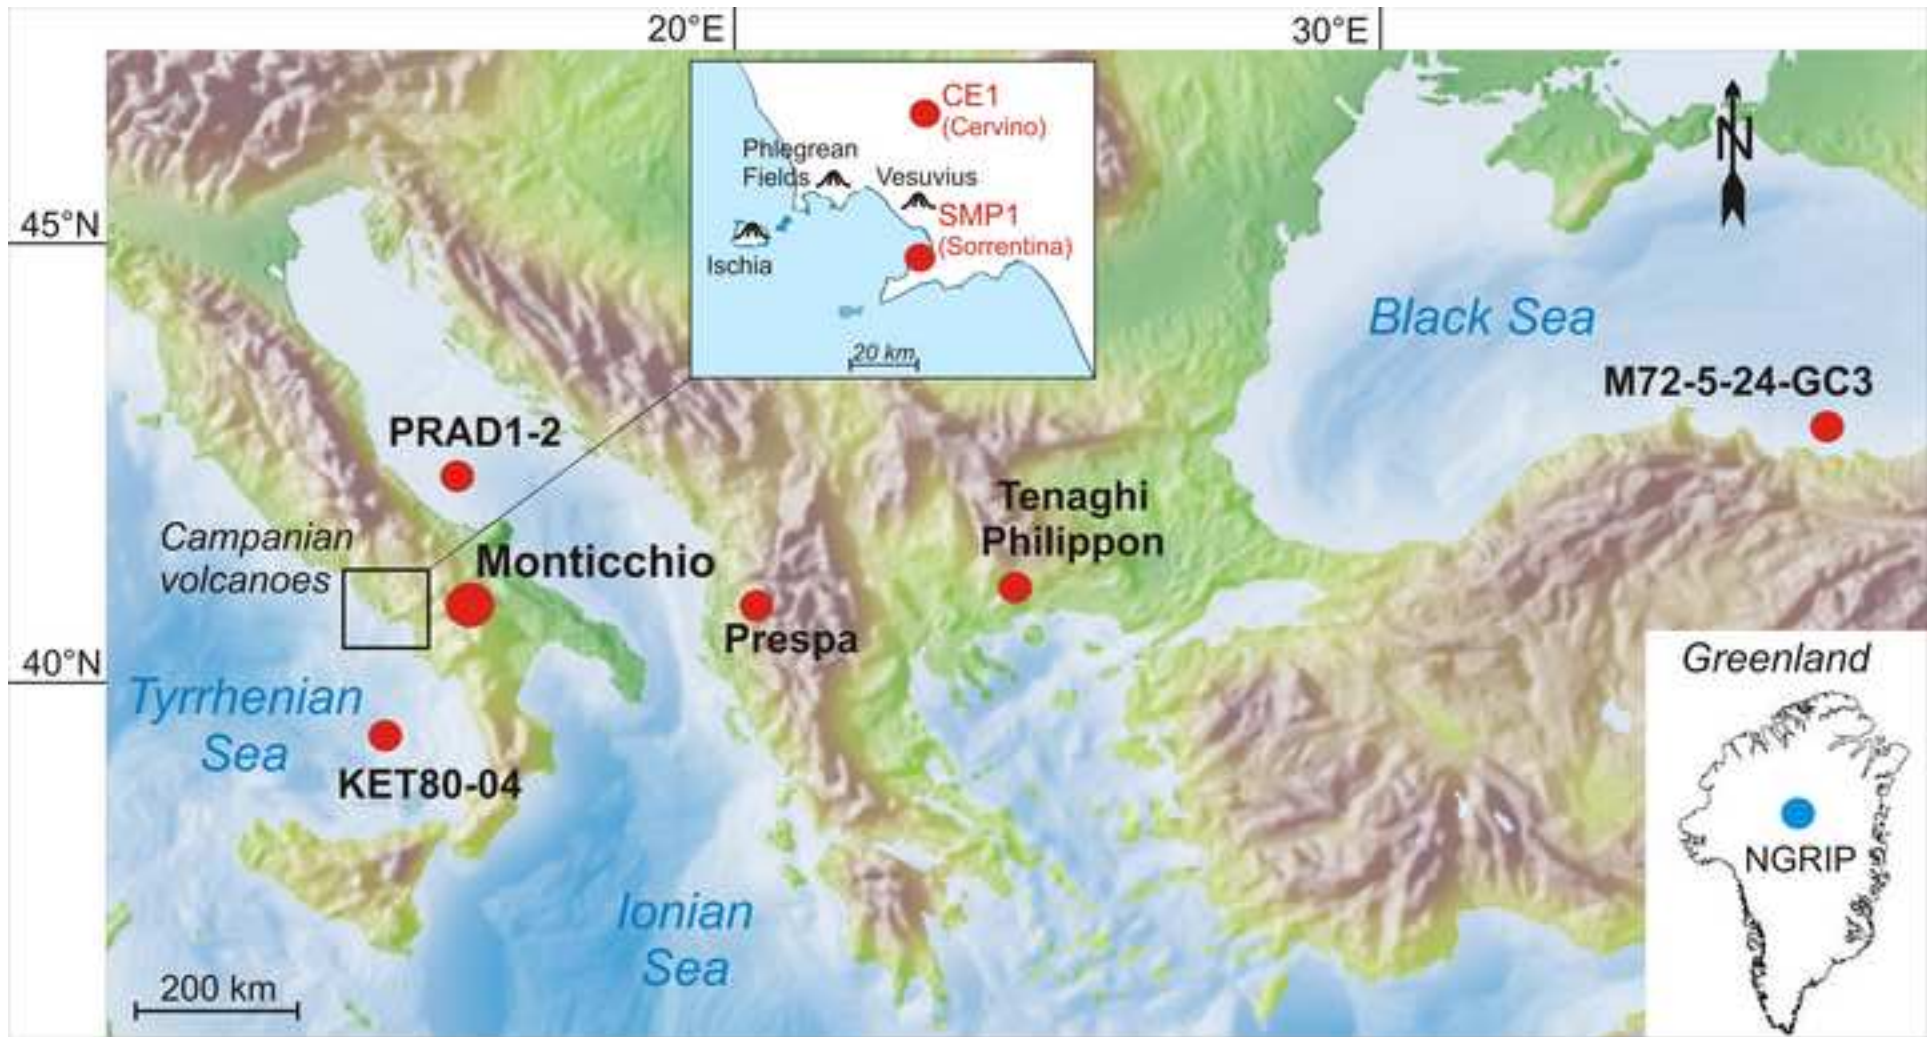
20°E
30°E
45°N
40°N
CE1 (Cervino)
Phlegrean Fields
Vesuvius
SMP1 (Sorrentina)
Ischia
20 km
N
Black Sea
M72-5-24-GC3
PRAD1-2
Tenaghi Philippon
Campanian volcanoes
Monticchio
Prespa
Tyrrhenian Sea
KET80-04
Ionian Sea
200 km
Greenland
NGRIP